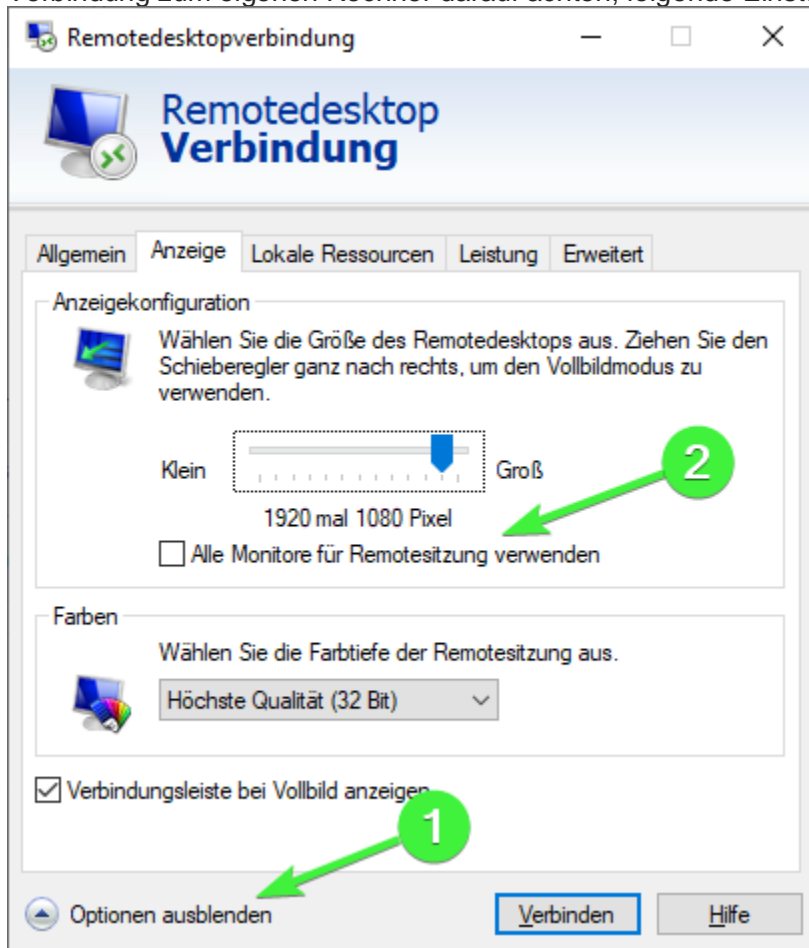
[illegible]

Remotedesktopverbindung

Remotedesktop
Verbindung

Allgemein | Anzeige | Lokale Ressourcen | Leistung | Erweitert

Anzeigekonfiguration

Wählen Sie die Größe des Remotedesktops aus. Ziehen Sie den Schieberegler ganz nach rechts, um den Vollbildmodus zu verwenden.

Klein

Groß

2

1920 mal 1080 Pixel

Alle Monitore für Remotesitzung verwenden

Farben

Wählen Sie die Farbtiefe der Remotesitzung aus.

Höchste Qualität (32 Bit)

Verbindungsleiste bei Vollbild anzeigen

1

Optionen ausblenden

Verbinden

Hilfe